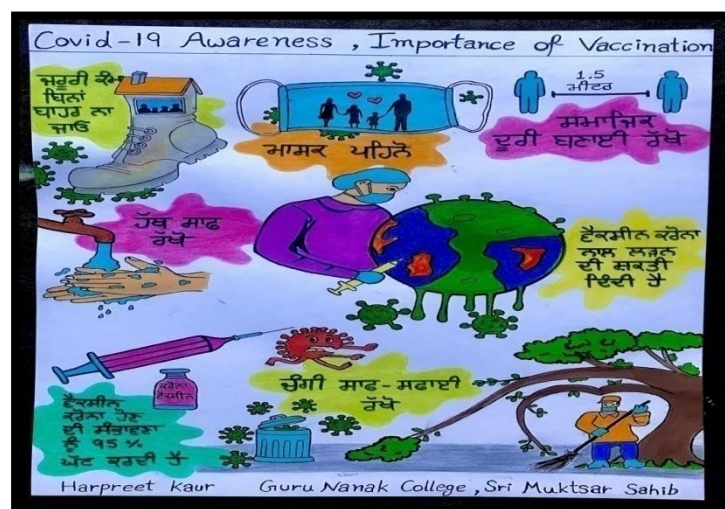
Covid-19 Awareness, Importance of Vaccination

ਜ਼ਰੂਰੀ ਕੰਮ ਬਿਨਾਂ ਬਾਹਰ ਨਾ ਜਾਓ

ਮਾਸਕ ਪਹਿਨੋ

1.5 ਮੀਟਰ

ਸਮਾਜਿਕ ਦੂਰੀ ਬਣਾਈ ਰੱਖੋ

ਹੱਥ ਸਾਫ਼ ਰੱਖੋ

ਵੈਕਸੀਨ ਕਰੋਨਾ ਨਾਲ ਲੜਨ ਦੀ ਸ਼ਕਤੀ ਦਿੰਦੀ ਹੈ

ਕਰੋਨਾ ਵੈਕਸੀਨ

ਵੈਕਸੀਨ ਕਰੋਨਾ ਹੋਣ ਦੀ ਸੰਭਾਵਨਾ ਨੂੰ 95% ਘੱਟ ਕਰਦੀ ਹੈ

ਚੰਗੀ ਸਾਫ਼-ਸਫ਼ਾਈ ਰੱਖੋ

Harpreet Kaur Guru Nanak College, Sri Muktsar Sahib